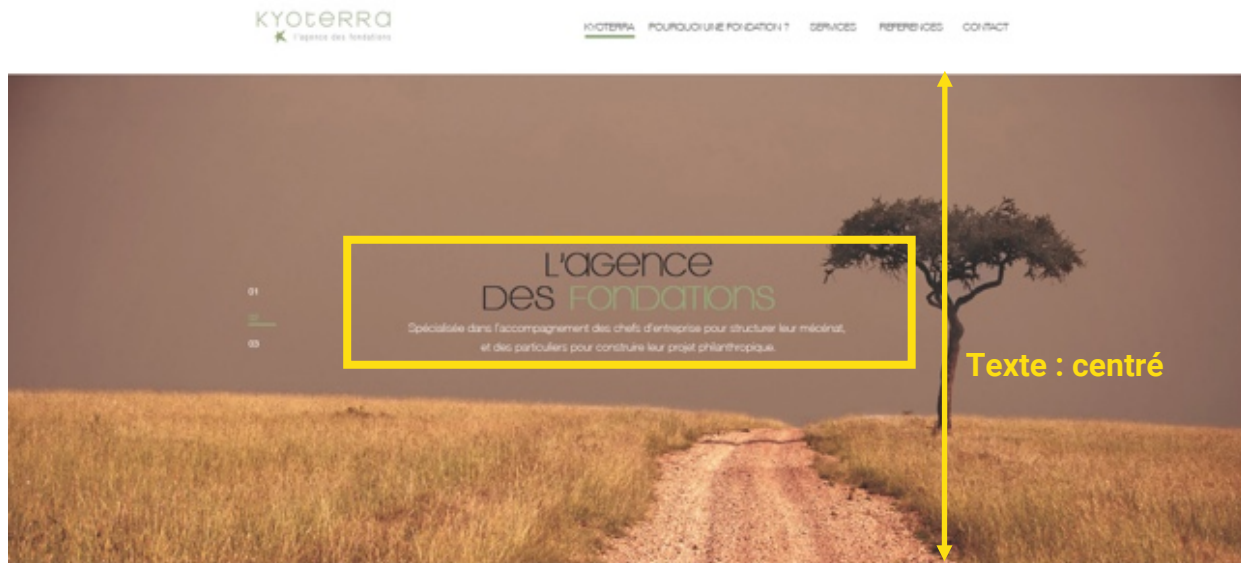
KYOtERRa
l'agence des fondations

KYOTERRA POURQUOI UNE FONDATION ? SERVICES REFERENCES CONTACT

01
02
03

L'AGENCE
DES FONDATIONS

Spécialisée dans l'accompagnement des chefs d'entreprise pour structurer leur mécénat, et des particuliers pour construire leur projet philanthropique.

Texte : centré